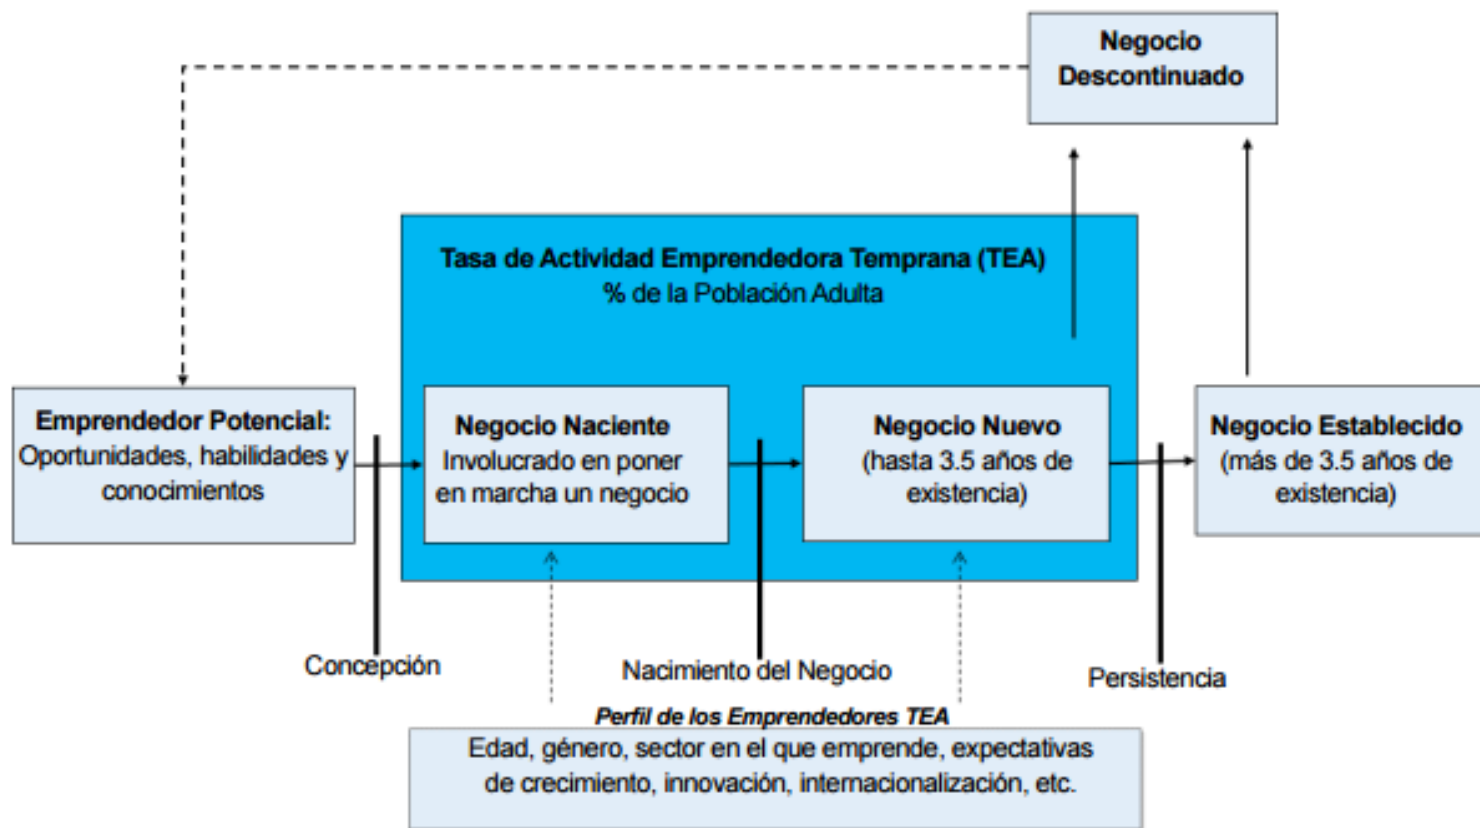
Negocio Descontinuado

Tasa de Actividad Emprendedora Temprana (TEA)
% de la Población Adulta

Emprendedor Potencial:
Oportunidades, habilidades y conocimientos

Negocio Naciente
Involucrado en poner en marcha un negocio

Negocio Nuevo
(hasta 3.5 años de existencia)

Negocio Establecido
(más de 3.5 años de existencia)

Concepción

Nacimiento del Negocio

Persistencia

Perfil de los Emprendedores TEA
Edad, género, sector en el que emprende, expectativas de crecimiento, innovación, internacionalización, etc.